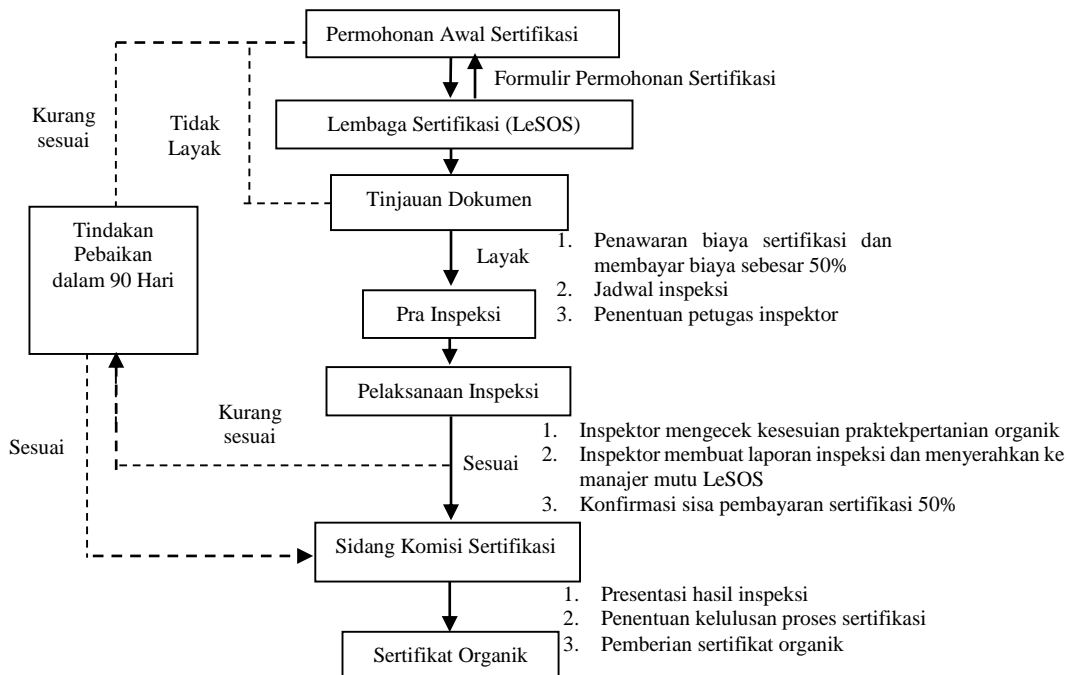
Permohonan Awal Sertifikasi

Formulir Permohonan Sertifikasi

Kurang sesuai

Tidak Layak

Lembaga Sertifikasi (LeSOS)

Tinjauan Dokumen

Tindakan Pebaikan dalam 90 Hari

Layak

1. Penawaran biaya sertifikasi dan membayar biaya sebesar 50%
2. Jadwal inspeksi
3. Penentuan petugas inspektor

Pra Inspeksi

Pelaksanaan Inspeksi

Kurang sesuai

Sesuai

Sesuai

1. Inspektor mengecek kesesuaian praktekpertanian organik
2. Inspektor membuat laporan inspeksi dan menyerahkan ke manajer mutu LeSOS
3. Konfirmasi sisa pembayaran sertifikasi 50%

Sidang Komisi Sertifikasi

1. Presentasi hasil inspeksi
2. Penentuan kelulusan proses sertifikasi
3. Pemberian sertifikat organik

Sertifikat Organik